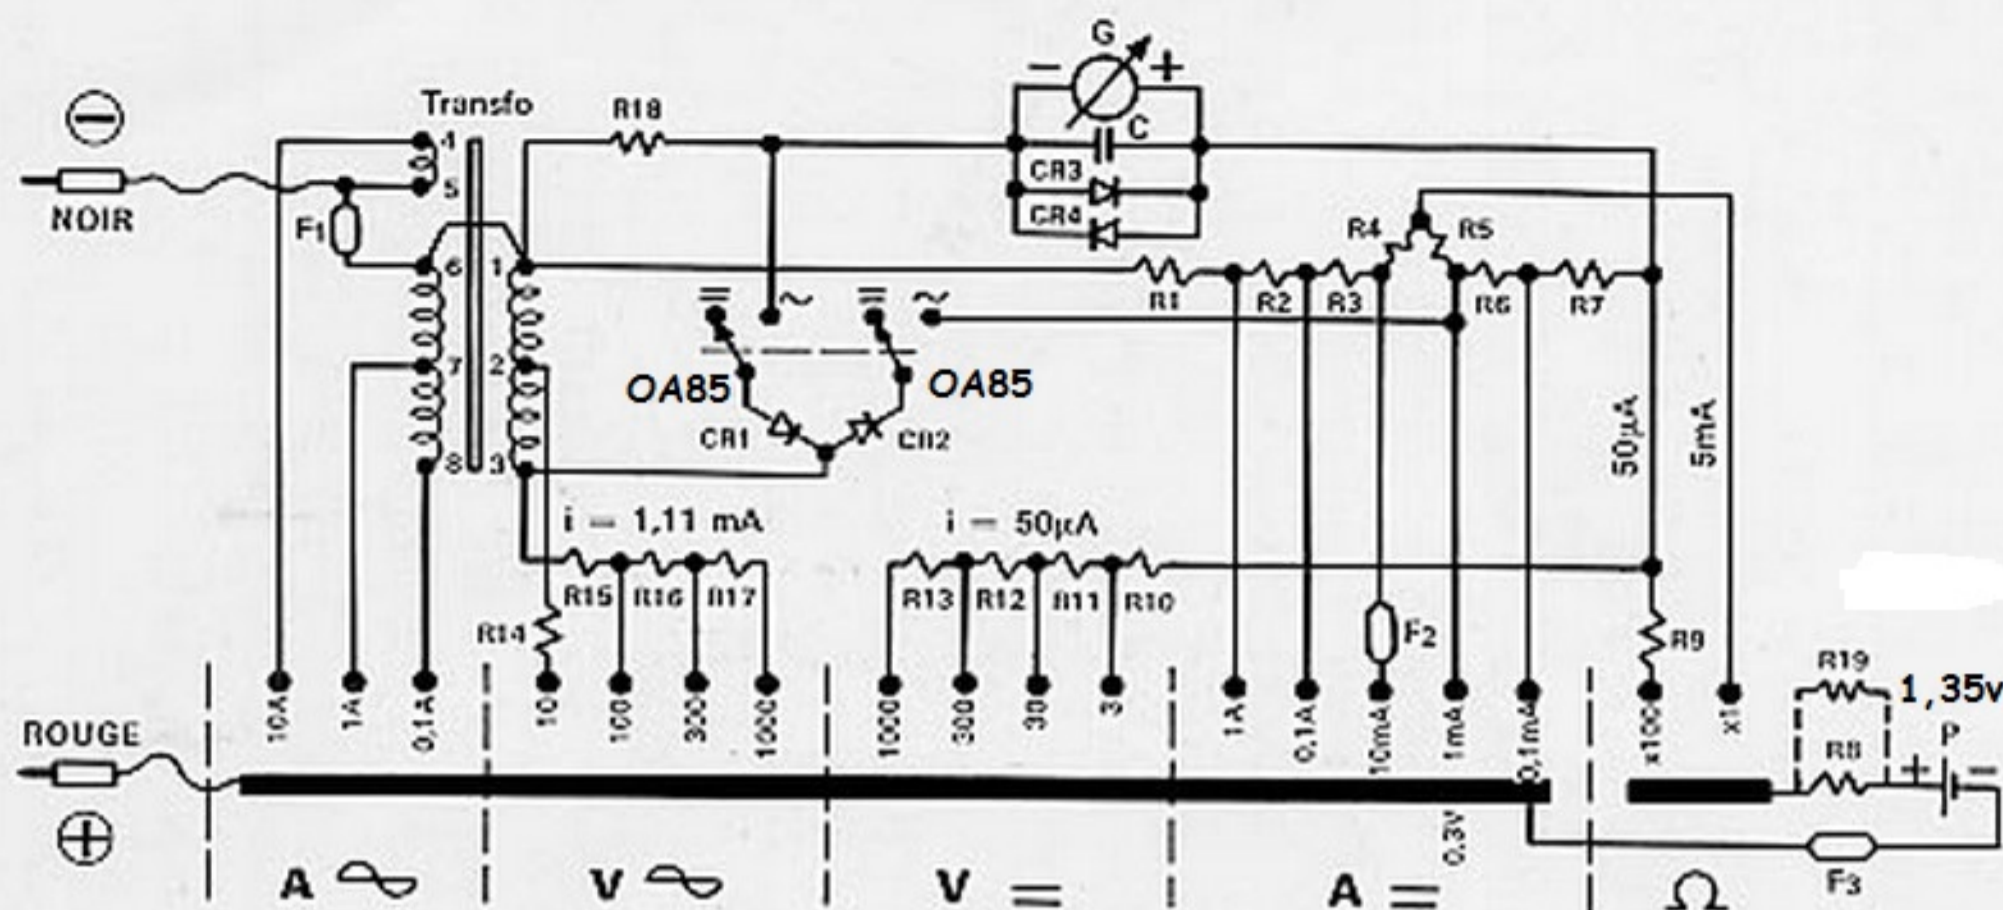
G
−
+
C
CR3
CR4
Transfo
R18
NOIR
F1
4
5
6
1
7
2
8
3
R4
R5
R1
R2
R3
R6
R7
OA85
OA85
CR1
CR2
50μA
5mA
i = 1,11 mA
i = 50μA
R15
R16
R17
R13
R12
R11
R10
R14
F2
R9
R19
1,35v
P
R8
10A
1A
0,1A
10
100
300
1000
1000
300
30
3
1A
0,1A
10mA
1mA
0,1mA
x100
x1
ROUGE
0,3V
F3
A ~
V ~
V =
A =
Ω